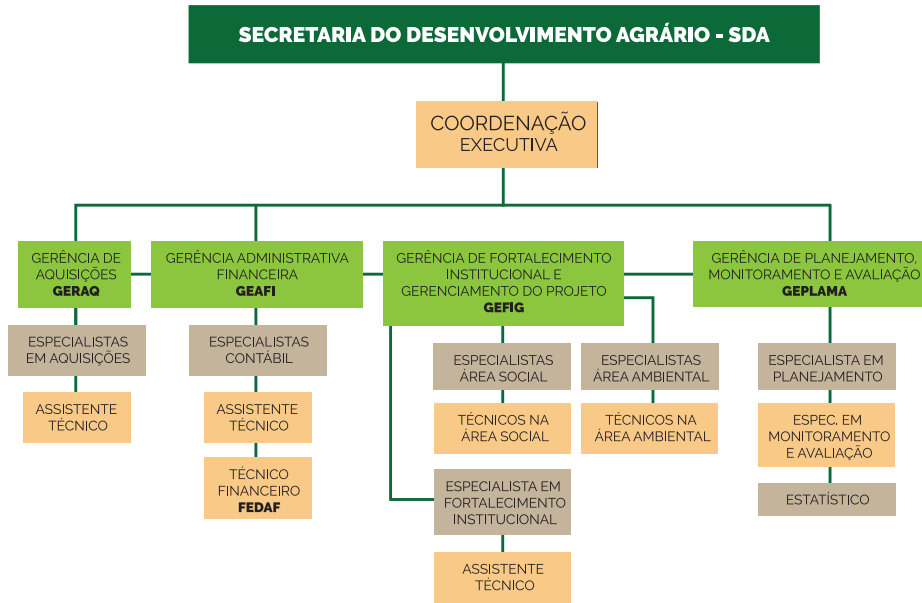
SECRETARIA DO DESENVOLVIMENTO AGRÁRIO - SDA

COORDENAÇÃO EXECUTIVA

GERÊNCIA DE AQUISIÇÕES
GERAQ

GERÊNCIA ADMINISTRATIVA FINANCEIRA
GEAFI

GERÊNCIA DE FORTALECIMENTO INSTITUCIONAL E GERENCIAMENTO DO PROJETO
GEFIG

GERÊNCIA DE PLANEJAMENTO, MONITORAMENTO E AVALIAÇÃO
GEPLAMA

ESPECIALISTAS EM AQUISIÇÕES

ASSISTENTE TÉCNICO

ESPECIALISTAS CONTÁBIL

ASSISTENTE TÉCNICO

TÉCNICO FINANCEIRO
FEDAF

ESPECIALISTAS ÁREA SOCIAL

TÉCNICOS NA ÁREA SOCIAL

ESPECIALISTAS ÁREA AMBIENTAL

TÉCNICOS NA ÁREA AMBIENTAL

ESPECIALISTA EM FORTALECIMENTO INSTITUCIONAL

ASSISTENTE TÉCNICO

ESPECIALISTA EM PLANEJAMENTO

ESPEC. EM MONITORAMENTO E AVALIAÇÃO

ESTATÍSTICO